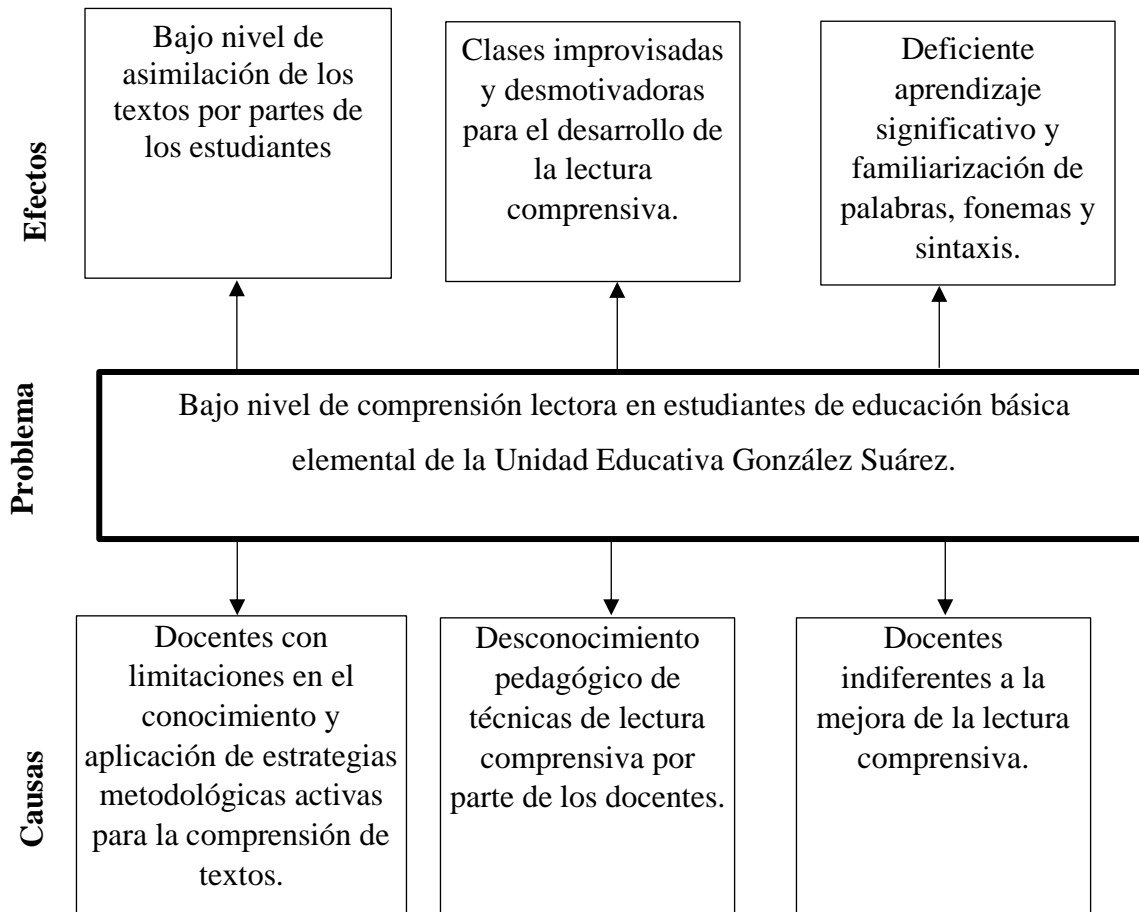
Efectos

Bajo nivel de asimilación de los textos por partes de los estudiantes

Clases improvisadas y desmotivadoras para el desarrollo de la lectura comprensiva.

Deficiente aprendizaje significativo y familiarización de palabras, fonemas y sintaxis.

Problema

Bajo nivel de comprensión lectora en estudiantes de educación básica elemental de la Unidad Educativa González Suárez.

Causas

Docentes con limitaciones en el conocimiento y aplicación de estrategias metodológicas activas para la comprensión de textos.

Desconocimiento pedagógico de técnicas de lectura comprensiva por parte de los docentes.

Docentes indiferentes a la mejora de la lectura comprensiva.